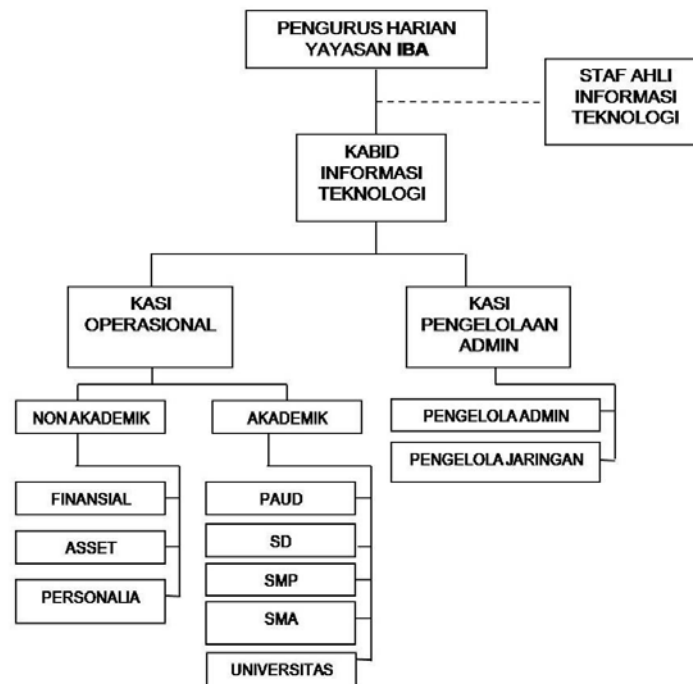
PENGURUS HARIAN YAYASAN IBA

STAF AHLI INFORMASI TEKNOLOGI

KABID INFORMASI TEKNOLOGI

KASI OPERASIONAL

KASI PENGELOLAAN ADMIN

NON AKADEMIK

AKADEMIK

PENGELOLA ADMIN

PENGELOLA JARINGAN

FINANSIAL

ASSET

PERSONALIA

PAUD

SD

SMP

SMA

UNIVERSITAS